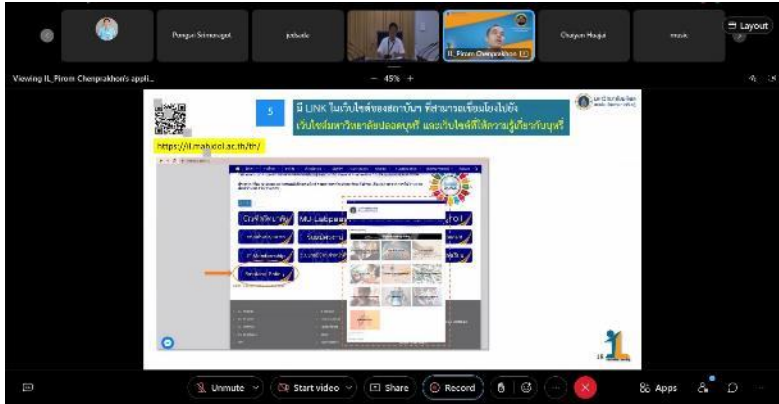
Layout

Pongsa Somsavagut

jadsada

IL_Pirom Chenprakhon

Chayun Haojui

music

Viewing IL_Pirom Chenprakhon's appli...

− 45% +

5

มี LINK ในเว็บไซต์ของสถาบันฯ ที่สามารถเชื่อมโยงไปยัง

เว็บไซต์มหาวิทยาลัยปลอดบุหรี่ และเว็บไซต์ที่ให้ความรู้เกี่ยวกับบุหรี่

https://il.mahidol.ac.th/th/

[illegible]

Unmute

Start video

Share

Record

Apps